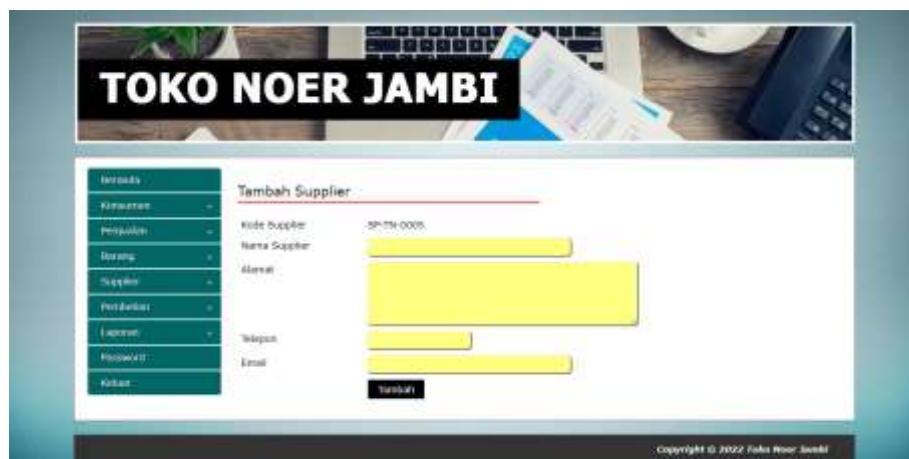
TOKO NOER JAMBI

Beranda
Konsumen
Penjualan
Barang
Supplier
Pembelian
Laporan
Password
Keluar

Tambah Supplier

Kode Supplier SP-TN-0005
Nama Supplier
Alamat
Telepon
Email
Tambah

Copyright © 2022 Toko Noer Jambi